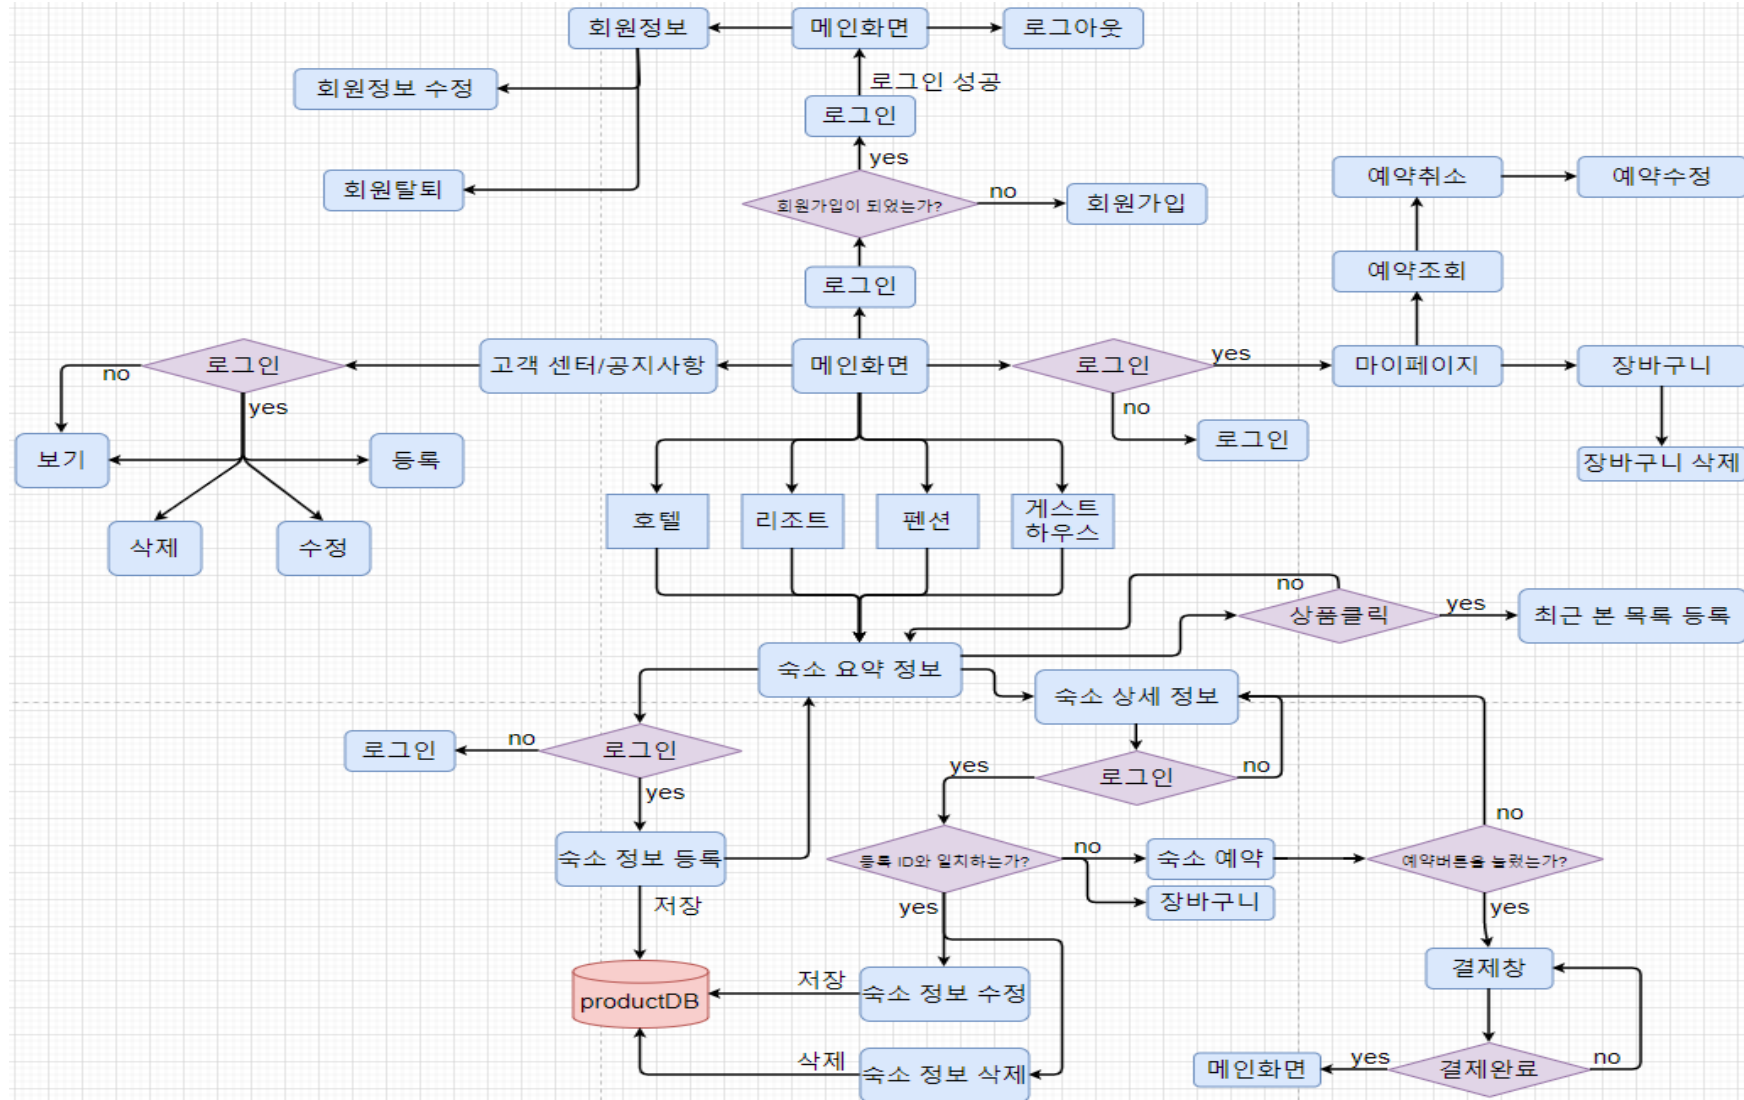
회원정보
메인화면
로그아웃
회원정보 수정
로그인 성공
로그인
yes
회원탈퇴
예약취소
예약수정
회원가입이 되었는가?
no
회원가입
로그인
예약조회
로그인
고객 센터/공지사항
메인화면
로그인
yes
마이페이지
장바구니
no
yes
no
보기
등록
로그인
장바구니 삭제
삭제
수정
호텔
리조트
펜션
게스트 하우스
no
상품클릭
yes
최근 본 목록 등록
숙소 요약 정보
숙소 상세 정보
로그인
no
로그인
yes
로그인
no
yes
no
숙소 정보 등록
등록 ID와 일치하는가?
no
숙소 예약
예약버튼을 눌렀는가?
저장
장바구니
yes
yes
결제창
productDB
저장
숙소 정보 수정
삭제
메인화면
yes
결제완료
no
숙소 정보 삭제